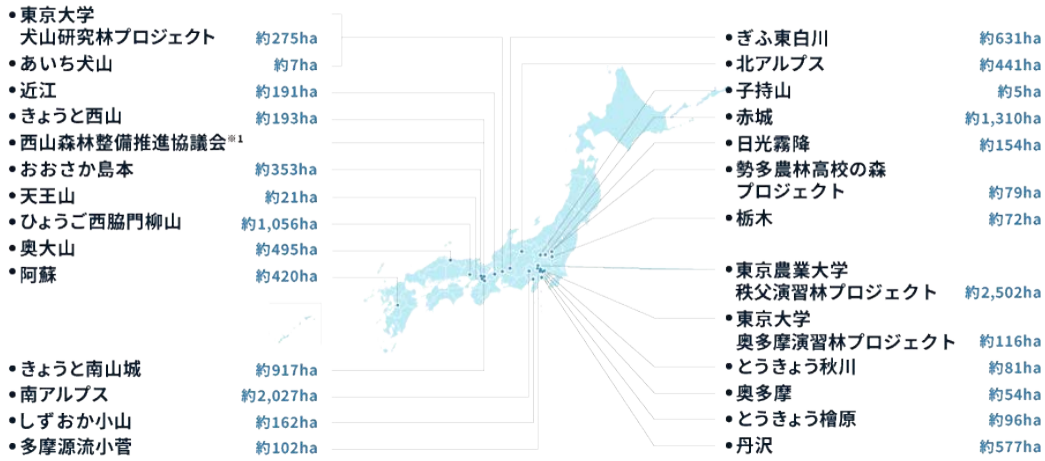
• 東京大学 犬山研究林プロジェクト 約275ha
• あいち犬山 約7ha
• 近江 約191ha
• きょうと西山 約193ha
• 西山森林整備推進協議会※1
• おおさか島本 約353ha
• 天王山 約21ha
• ひょうご西脇門柳山 約1,056ha
• 奥大山 約495ha
• 阿蘇 約420ha

• きょうと南山城 約917ha
• 南アルプス 約2,027ha
• しずおか小山 約162ha
• 多摩源流小菅 約102ha

• ぎふ東白川 約631ha
• 北アルプス 約441ha
• 子持山 約5ha
• 赤城 約1,310ha
• 日光霧降 約154ha
• 勢多農林高校の森 プロジェクト 約79ha
• 栃木 約72ha
• 東京農業大学 秩父演習林プロジェクト 約2,502ha
• 東京大学 奥多摩演習林プロジェクト 約116ha
• とうきょう秋川 約81ha
• 奥多摩 約54ha
• とうきょう檜原 約96ha
• 丹沢 約577ha